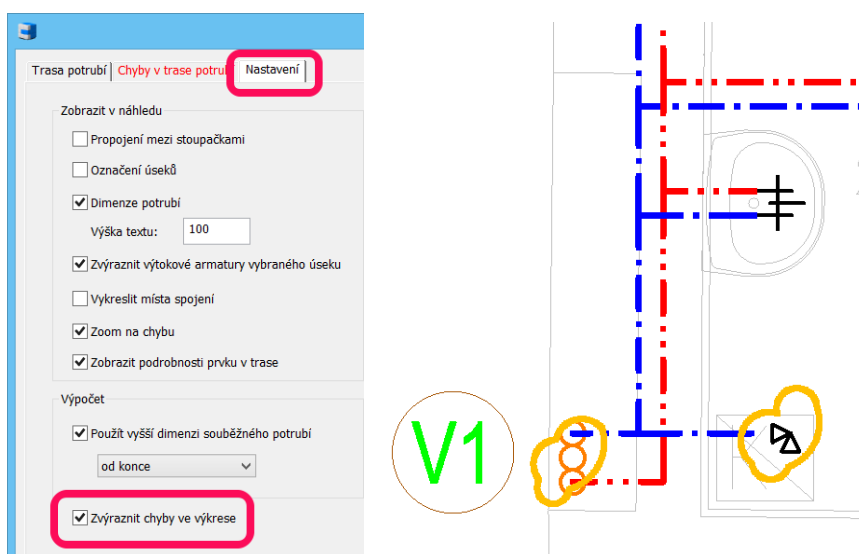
Trasa potrubí | Chyby v trase potrub | Nastavení

Zobrazit v náhledu

Propojení mezi stoupačkami

Označení úseků

Dimenze potrubí

Výška textu: 100

Zvýraznit výtokové armatury vybraného úseku

Vykreslit místa spojení

Zoom na chybu

Zobrazit podrobnosti prvku v trase

Výpočet

Použít vyšší dimenzi souběžného potrubí

od konce

Zvýraznit chyby ve výkrese

V1